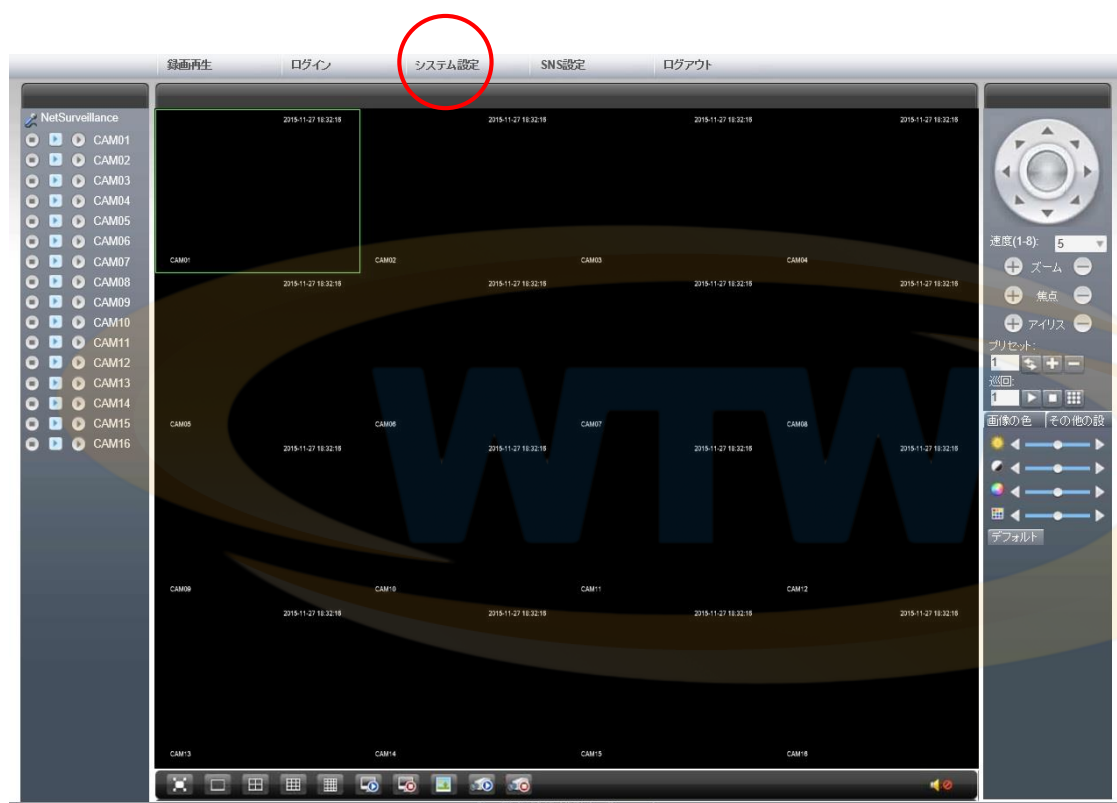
録画再生 ログイン システム設定 SNS設定 ログアウト

NetSurveillance
CAM01
CAM02
CAM03
CAM04
CAM05
CAM06
CAM07
CAM08
CAM09
CAM10
CAM11
CAM12
CAM13
CAM14
CAM15
CAM16

2015-11-27 18:32:18 2015-11-27 18:32:18 2015-11-27 18:32:18 2015-11-27 18:32:18
CAM01 CAM02 CAM03 CAM04
2015-11-27 18:32:18 2015-11-27 18:32:18 2015-11-27 18:32:18 2015-11-27 18:32:18
CAM05 CAM06 CAM07 CAM08
2015-11-27 18:32:18 2015-11-27 18:32:18 2015-11-27 18:32:18 2015-11-27 18:32:18
CAM09 CAM10 CAM11 CAM12
2015-11-27 18:32:18 2015-11-27 18:32:18 2015-11-27 18:32:18 2015-11-27 18:32:18
CAM13 CAM14 CAM15 CAM16

WTW

速度(1-8): 5
ズーム
焦点
アイリス
プリセット:
1
巡回:
1
画像の色 その他の設
デフォルト